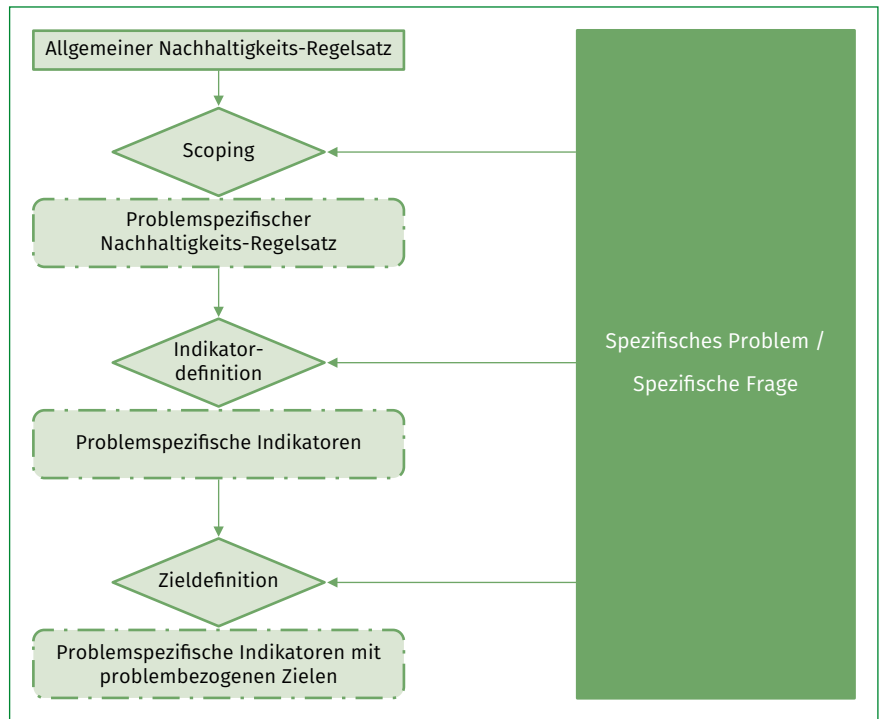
Allgemeiner Nachhaltigkeits-Regelsatz

Scoping

Problemspezifischer Nachhaltigkeits-Regelsatz

Indikatordefinition

Problemspezifische Indikatoren

Zieldefinition

Problemspezifische Indikatoren mit problembezogenen Zielen

Spezifisches Problem / Spezifische Frage